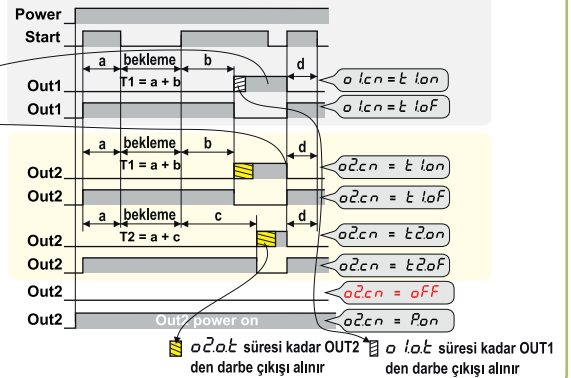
Power
Start
a
bekleme
T1 = a + b
b
d
Out1
o 1.cn = t 1.on
Out1
o 1.cn = t 1.oF
a
bekleme
T1 = a + b
b
d
Out2
o2.cn = t 1.on
Out2
o2.cn = t 1.oF
a
bekleme
T2 = a + c
c
d
Out2
o2.cn = t2.on
Out2
o2.cn = t2.oF
Out2
o2.cn = oFF
Out2
Out2 power on
o2.cn = P.on
o2.o.t süresi kadar OUT2 den darbe çıkışı alınır
o 1.o.t süresi kadar OUT1 den darbe çıkışı alınır